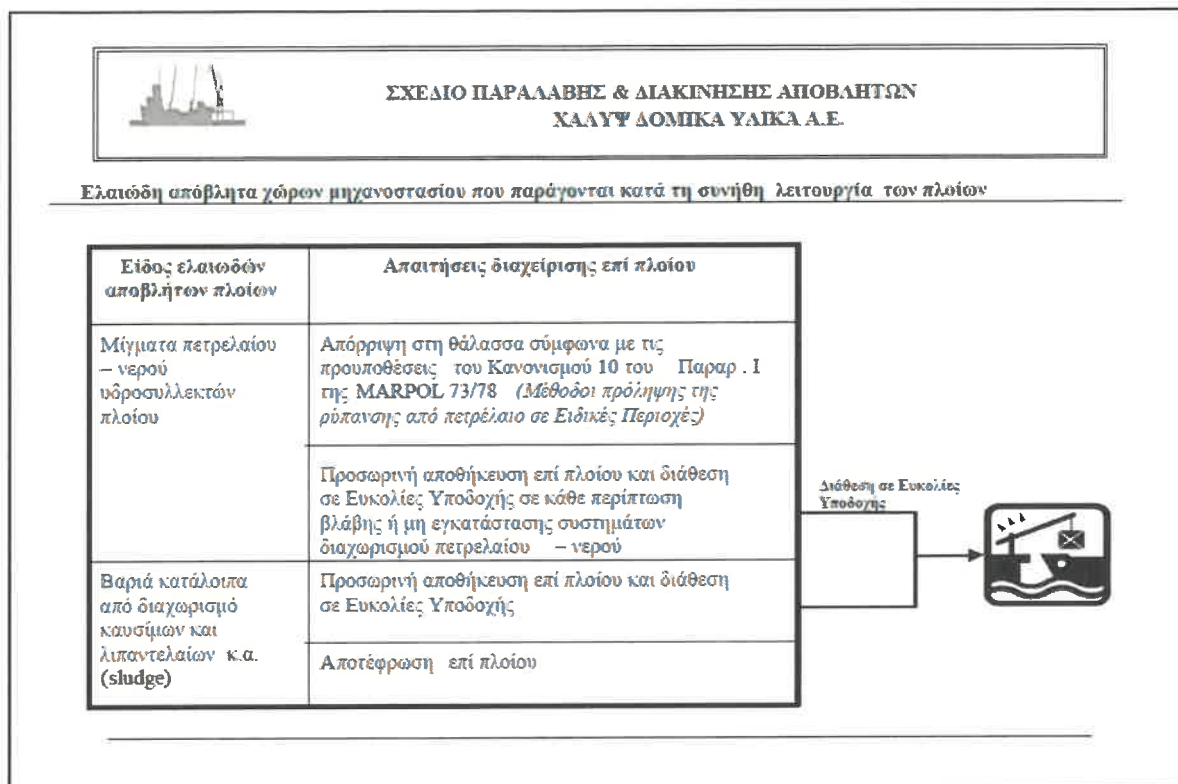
ΣΧΕΔΙΟ ΠΑΡΑΛΑΒΗΣ & ΔΙΑΚΙΝΗΣΗΣ ΑΠΟΒΛΗΤΩΝ
ΧΑΛΥΨ ΔΟΜΙΚΑ ΥΛΙΚΑ Α.Ε.

Ελαιώδη απόβλητα χώρων μηχανοστασίου που παράγονται κατά τη συνήθη λειτουργία των πλοίων

| Είδος ελαιωδών αποβλήτων πλοίων | Απαιτήσεις διαχείρισης επί πλοίου |
|---|---|
| Μίγματα πετρελαίου – νερού υδροσυλλεκτών πλοίου | Απόρριψη στη θάλασσα σύμφωνα με τις προυποθέσεις του Κανονισμού 10 του Παραρ. Ι της MARPOL 73/78 (Μέθοδοι πρόληψης της ρύπανσης από πετρέλαιο σε Ειδικές Περιοχές) |
| | Προσωρινή αποθήκευση επί πλοίου και διάθεση σε Ευκολίες Υποδοχής σε κάθε περίπτωση βλάβης ή μη εγκατάστασης συστημάτων διαχωρισμού πετρελαίου – νερού |
| Βαριά κατάλοιπα από διαχωρισμό καυσίμων και λιπαντελαίων κ.α. (sludge) | Προσωρινή αποθήκευση επί πλοίου και διάθεση σε Ευκολίες Υποδοχής |
| | Αποτέφρωση επί πλοίου |

Διάθεση σε Ευκολίες Υποδοχής